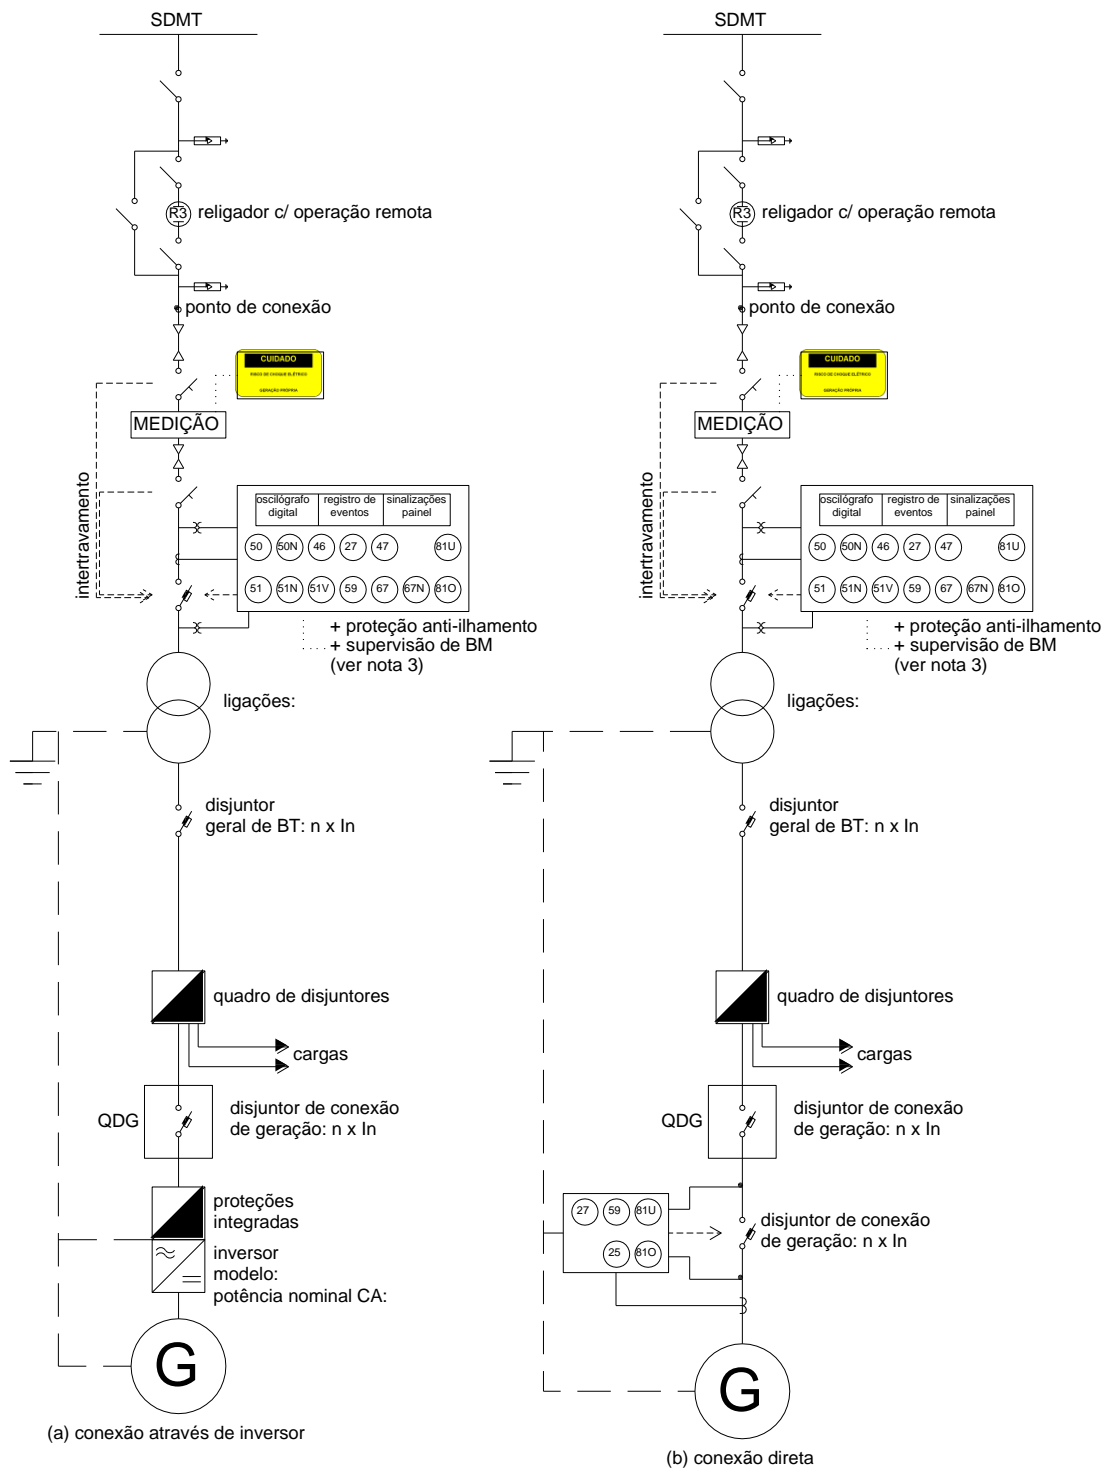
SDMT

R3 religador c/ operação remota

ponto de conexão

CUIDADO
RISCO DE CHOQUE ELÉTRICO
GERAÇÃO PRÓPRIA

MEDIÇÃO

intertravamento

| oscilógrafo digital | registro de eventos | sinalizações painel |
|---|---|---|

50 50N 46 27 47 81U
51 51N 51V 59 67 67N 81O

+ proteção anti-ilhamento
+ supervisão de BM
(ver nota 3)

ligações:

disjuntor geral de BT: n x In

quadro de disjuntores

cargas

QDG

disjuntor de conexão de geração: n x In

proteções integradas

inversor
modelo:
potência nominal CA:

G

(a) conexão através de inversor

SDMT

R3 religador c/ operação remota

ponto de conexão

CUIDADO
RISCO DE CHOQUE ELÉTRICO
GERAÇÃO PRÓPRIA

MEDIÇÃO

intertravamento

| oscilógrafo digital | registro de eventos | sinalizações painel |
|---|---|---|

50 50N 46 27 47 81U
51 51N 51V 59 67 67N 81O

+ proteção anti-ilhamento
+ supervisão de BM
(ver nota 3)

ligações:

disjuntor geral de BT: n x In

quadro de disjuntores

cargas

QDG

disjuntor de conexão de geração: n x In

27 59 81U
25 81O

disjuntor de conexão de geração: n x In

G

(b) conexão direta